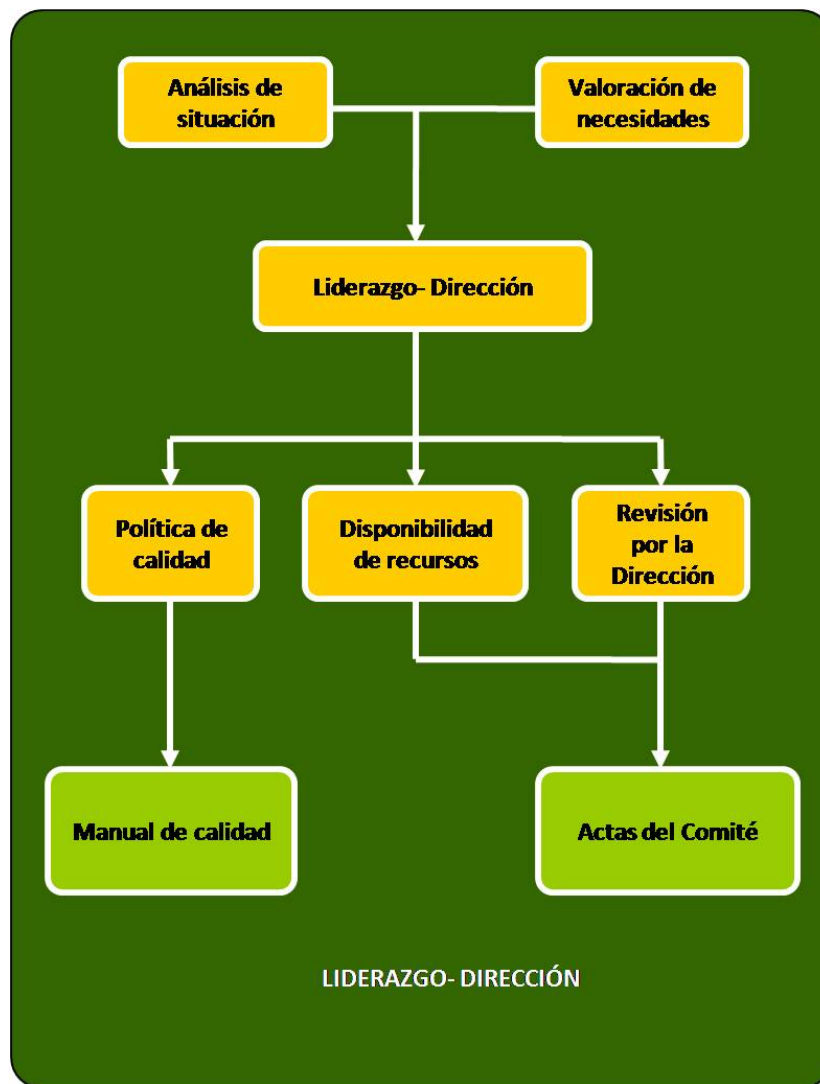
Análisis de situación

Valoración de necesidades

Liderazgo- Dirección

Política de calidad

Disponibilidad de recursos

Revisión por la Dirección

Manual de calidad

Actas del Comité

LIDERAZGO- DIRECCIÓN